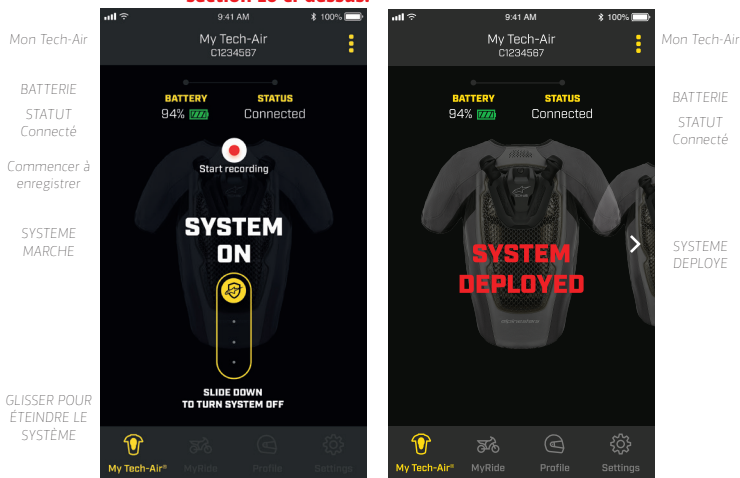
section 10 ci-dessus.

Mon Tech-Air

9:41 AM 100%
My Tech-Air
C1234567

BATTERIE

STATUT
Connecté

BATTERY 94%
STATUS Connected

Commencer à enregistrer

Start recording

SYSTEME MARCHE

SYSTEM ON

GLISSER POUR ÉTEINDRE LE SYSTÈME

SLIDE DOWN TO TURN SYSTEM OFF

My Tech-Air® MyRide Profile Settings

9:41 AM 100%
My Tech-Air
C1234567

Mon Tech-Air

BATTERY 94%
STATUS Connected

BATTERIE

STATUT
Connecté

SYSTEM DEPLOYED

SYSTEME DEPLOYE

My Tech-Air® MyRide Profile Settings